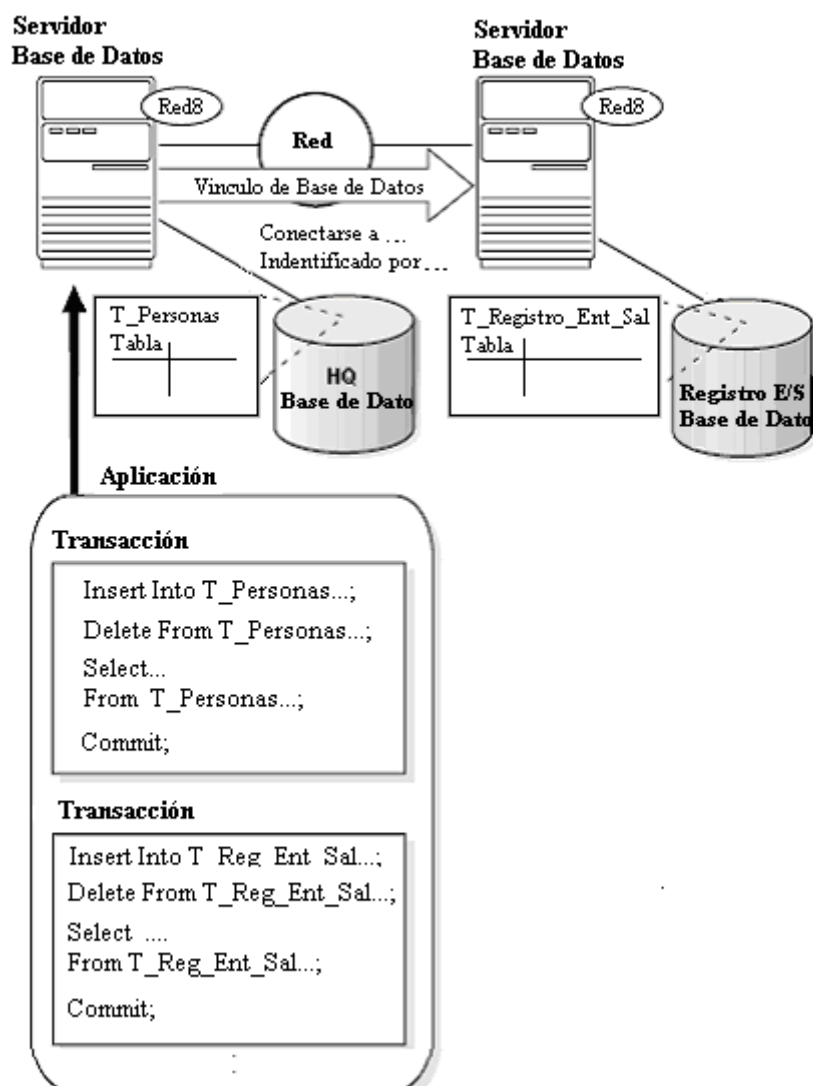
Servidor
Base de Datos

Red8

Red

Servidor
Base de Datos

Red8

Vinculo de Base de Datos

Conectarse a ...
Indentificado por ...

T_Personas
Tabla

HQ
Base de Dato

T_Registro_Ent_Sal
Tabla

Registro E/S
Base de Dato

Aplicación

Transacción

Insert Into T_Personas...;
Delete From T_Personas...;
Select...
From T_Personas...;
Commit;

Transacción

Insert Into T_Reg_Ent_Sal...;
Delete From T_Reg_Ent_Sal...;
Select ....
From T_Reg_Ent_Sal...;
Commit;